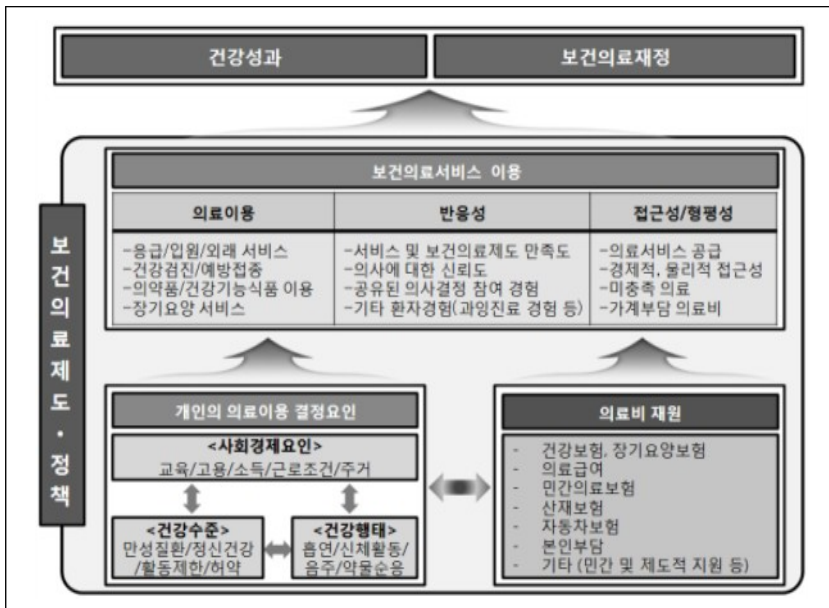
건강성과

보건의료재정

보건의료제도·정책

보건의료서비스 이용

| 의료이용 | 반응성 | 접근성/형평성 |
|---|---|---|
| -응급/입원/외래 서비스<br>-건강검진/예방접종<br>-의약품/건강기능식품 이용<br>-장기요양 서비스 | -서비스 및 보건의료제도 만족도<br>-의사에 대한 신뢰도<br>-공유된 의사결정 참여 경험<br>-기타 환자경험(과잉진료 경험 등) | -의료서비스 공급<br>-경제적, 물리적 접근성<br>-미충족 의료<br>-가계부담 의료비 |

개인의 의료이용 결정요인

<사회경제요인>
교육/고용/소득/근로조건/주거

<건강수준>
만성질환/정신건강/활동제한/허약

<건강행태>
흡연/신체활동/음주/약물순응

의료비 재원

- 건강보험, 장기요양보험
- 의료급여
- 민간의료보험
- 산재보험
- 자동차보험
- 본인부담
- 기타 (민간 및 제도적 지원 등)